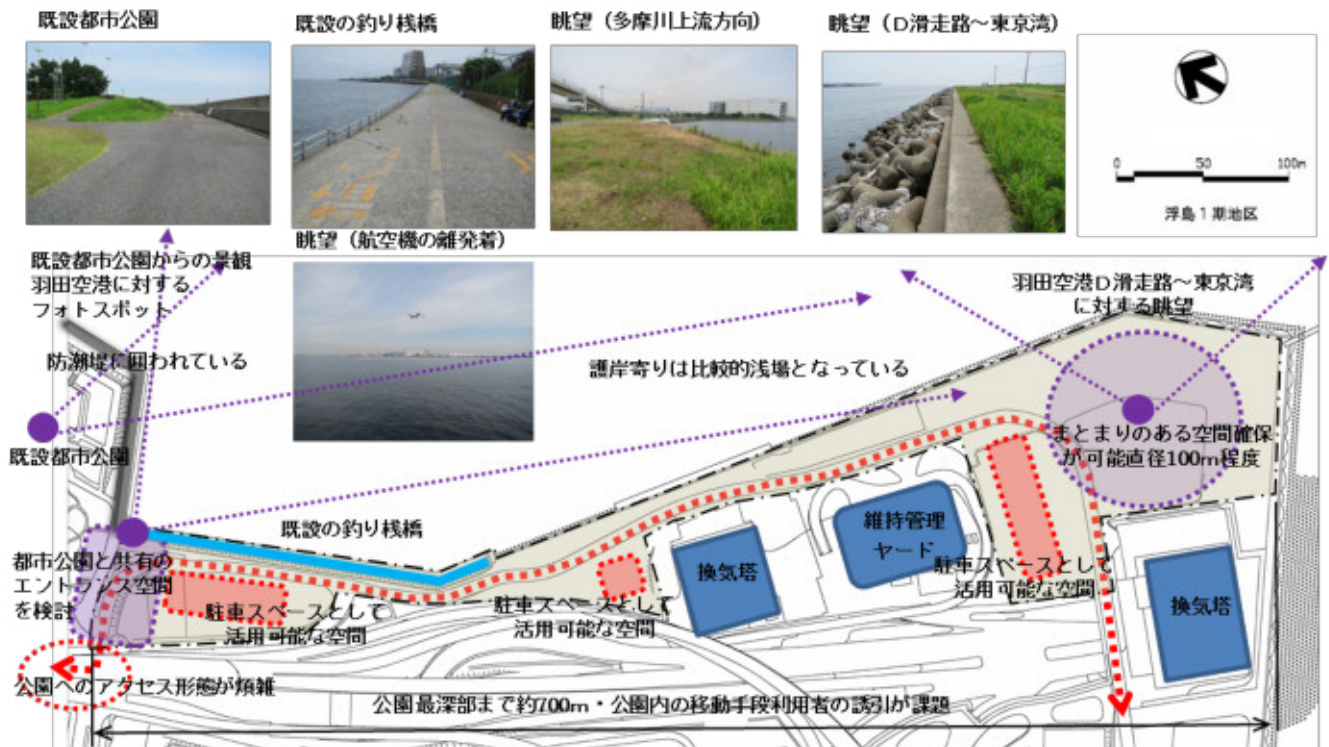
既設都市公園

既設の釣り桟橋

眺望（多摩川上流方向）

眺望（D滑走路～東京湾）

0 50 100m

浮島１期地区

眺望（航空機の離発着）

既設都市公園からの景観
羽田空港に対する
フォトスポット

防潮堤に囲われている

既設都市公園

羽田空港D滑走路～東京湾
に対する眺望

護岸寄りは比較的浅場となっている

まとまりのある空間確保
が可能直径100m程度

既設の釣り桟橋

維持管理
ヤード

換気塔

駐車スペースとして
活用可能な空間

換気塔

都市公園と共有の
エントランス空間
を検討

駐車スペースとして
活用可能な空間

駐車スペースとして
活用可能な空間

公園へのアクセス形態が煩雑

公園最深部まで約700m・公園内の移動手段利用者の誘引が課題